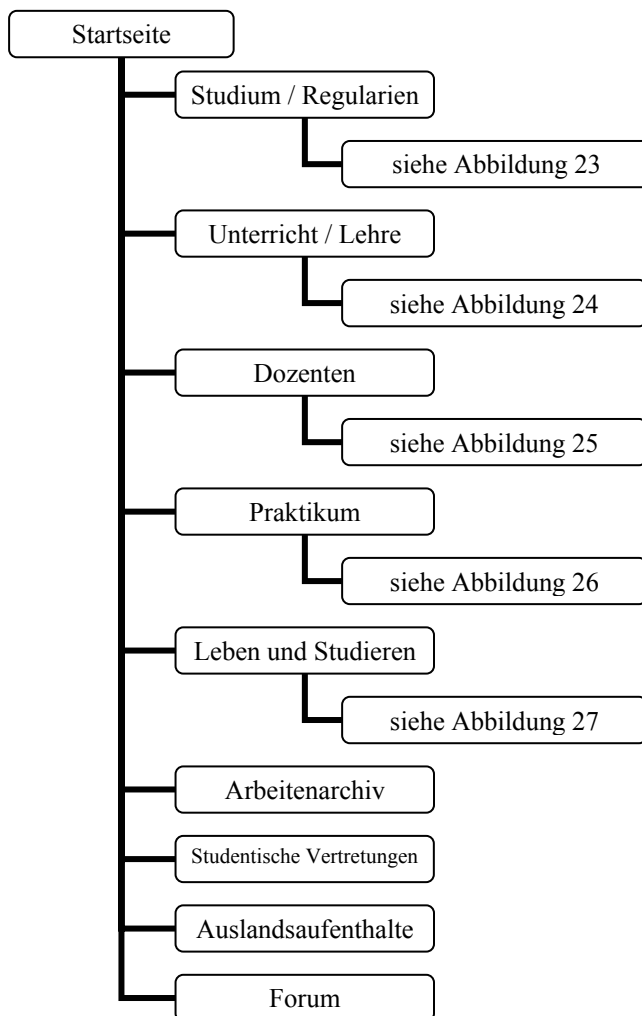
Startseite

Studium / Regularien

siehe Abbildung 23

Unterricht / Lehre

siehe Abbildung 24

Dozenten

siehe Abbildung 25

Praktikum

siehe Abbildung 26

Leben und Studieren

siehe Abbildung 27

Arbeitenarchiv

Studentische Vertretungen

Auslandsaufenthalte

Forum